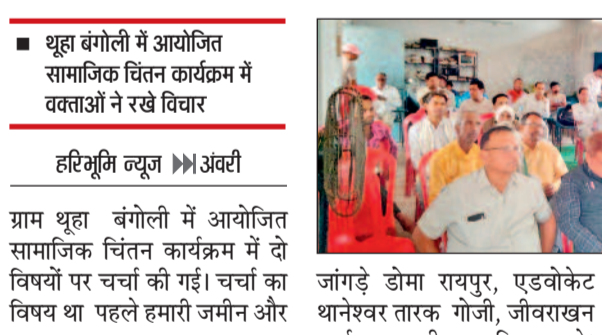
■ थूहा बंगोली में आयोजित सामाजिक चिंतन कार्यक्रम में वक्ताओं ने रखे विचार

हरिभूमि न्यूज ⏩ अंवरी

ग्राम थूहा बंगोली में आयोजित सामाजिक चिंतन कार्यक्रम में दो विषयों पर चर्चा की गई। चर्चा का विषय था पहले हमारी जमीन और

जांगड़े डोमा रायपुर, एडवोकेट थानेश्वर तारक गोजी, जीवराखन
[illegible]